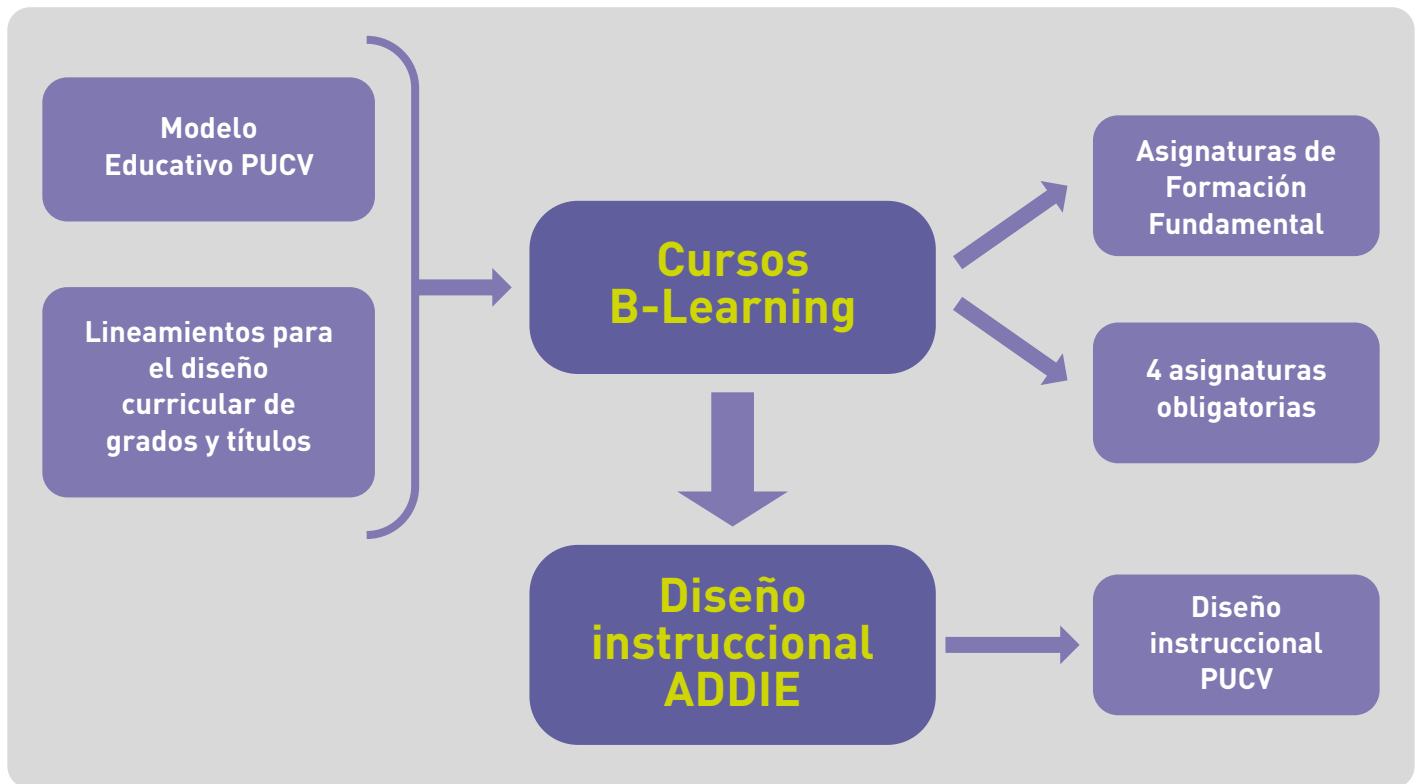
Modelo Educativo PUCV

Lineamientos para el diseño curricular de grados y títulos

Cursos B-Learning

Asignaturas de Formación Fundamental

4 asignaturas obligatorias

Diseño instruccional ADDIE

Diseño instruccional PUCV